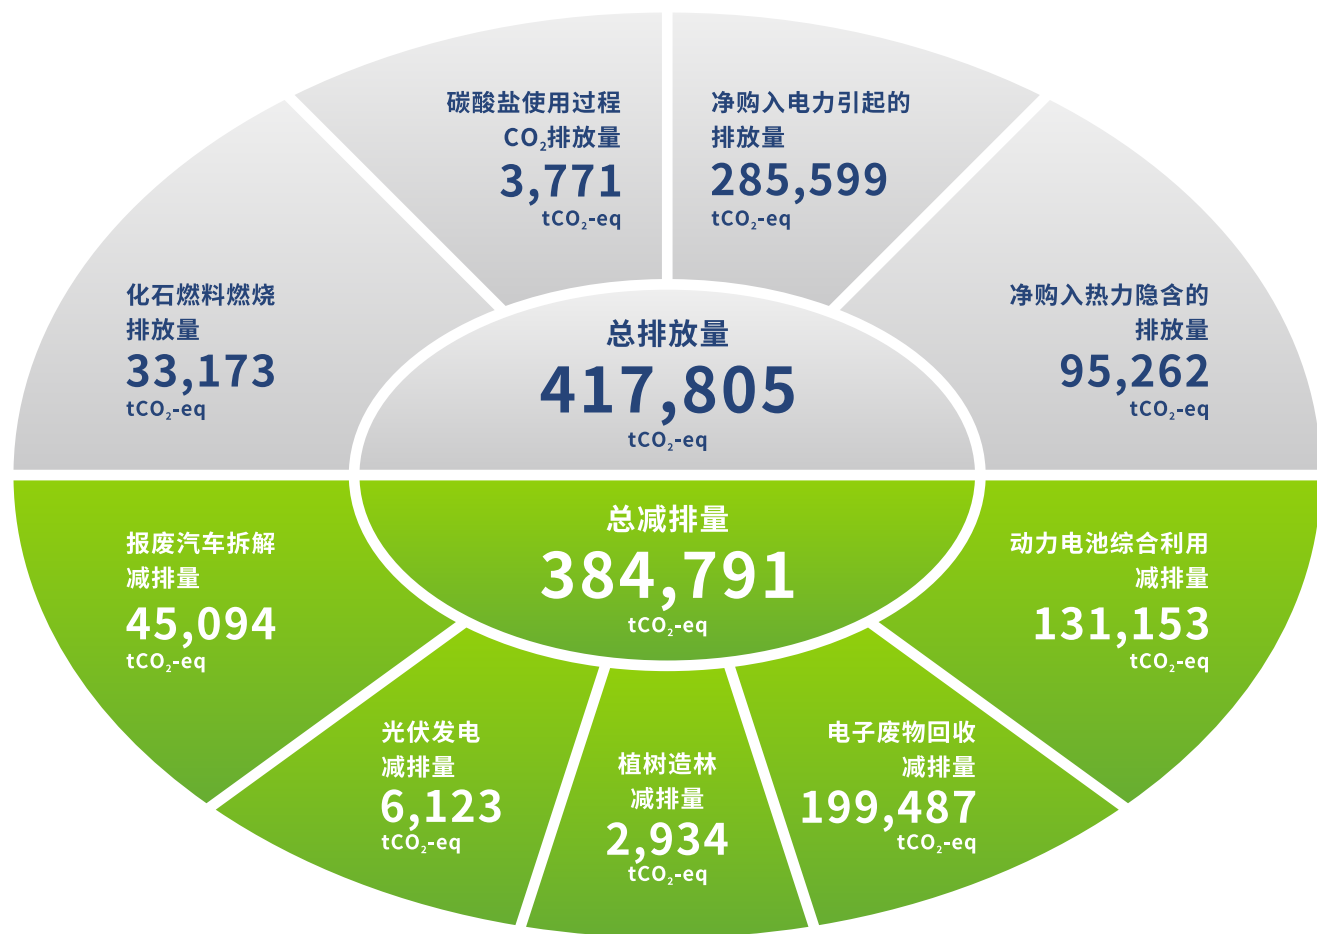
化石燃料燃烧
排放量
33,173
$tCO_2$-eq

碳酸盐使用过程
$CO_2$排放量
3,771
$tCO_2$-eq

净购入电力引起的
排放量
285,599
$tCO_2$-eq

净购入热力隐含的
排放量
95,262
$tCO_2$-eq

总排放量
417,805
$tCO_2$-eq

总减排量
384,791
$tCO_2$-eq

报废汽车拆解
减排量
45,094
$tCO_2$-eq

动力电池综合利用
减排量
131,153
$tCO_2$-eq

光伏发电
减排量
6,123
$tCO_2$-eq

植树造林
减排量
2,934
$tCO_2$-eq

电子废物回收
减排量
199,487
$tCO_2$-eq